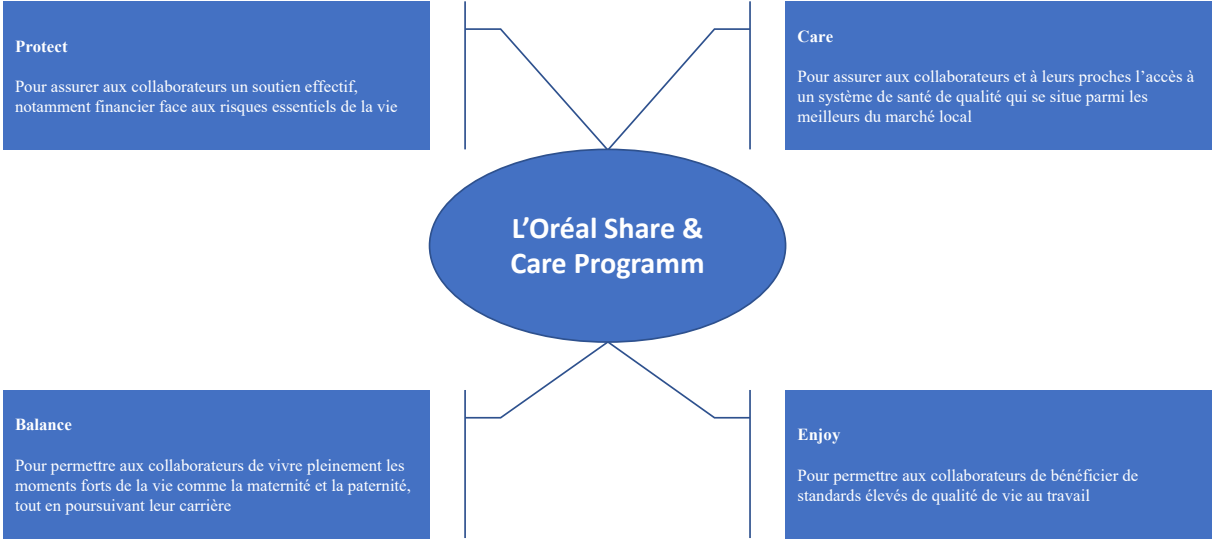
Protect

Pour assurer aux collaborateurs un soutien effectif, notamment financier face aux risques essentiels de la vie

Care

Pour assurer aux collaborateurs et à leurs proches l’accès à un système de santé de qualité qui se situe parmi les meilleurs du marché local

L’Oréal Share & Care Programm

Balance

Pour permettre aux collaborateurs de vivre pleinement les moments forts de la vie comme la maternité et la paternité, tout en poursuivant leur carrière

Enjoy

Pour permettre aux collaborateurs de bénéficier de standards élevés de qualité de vie au travail